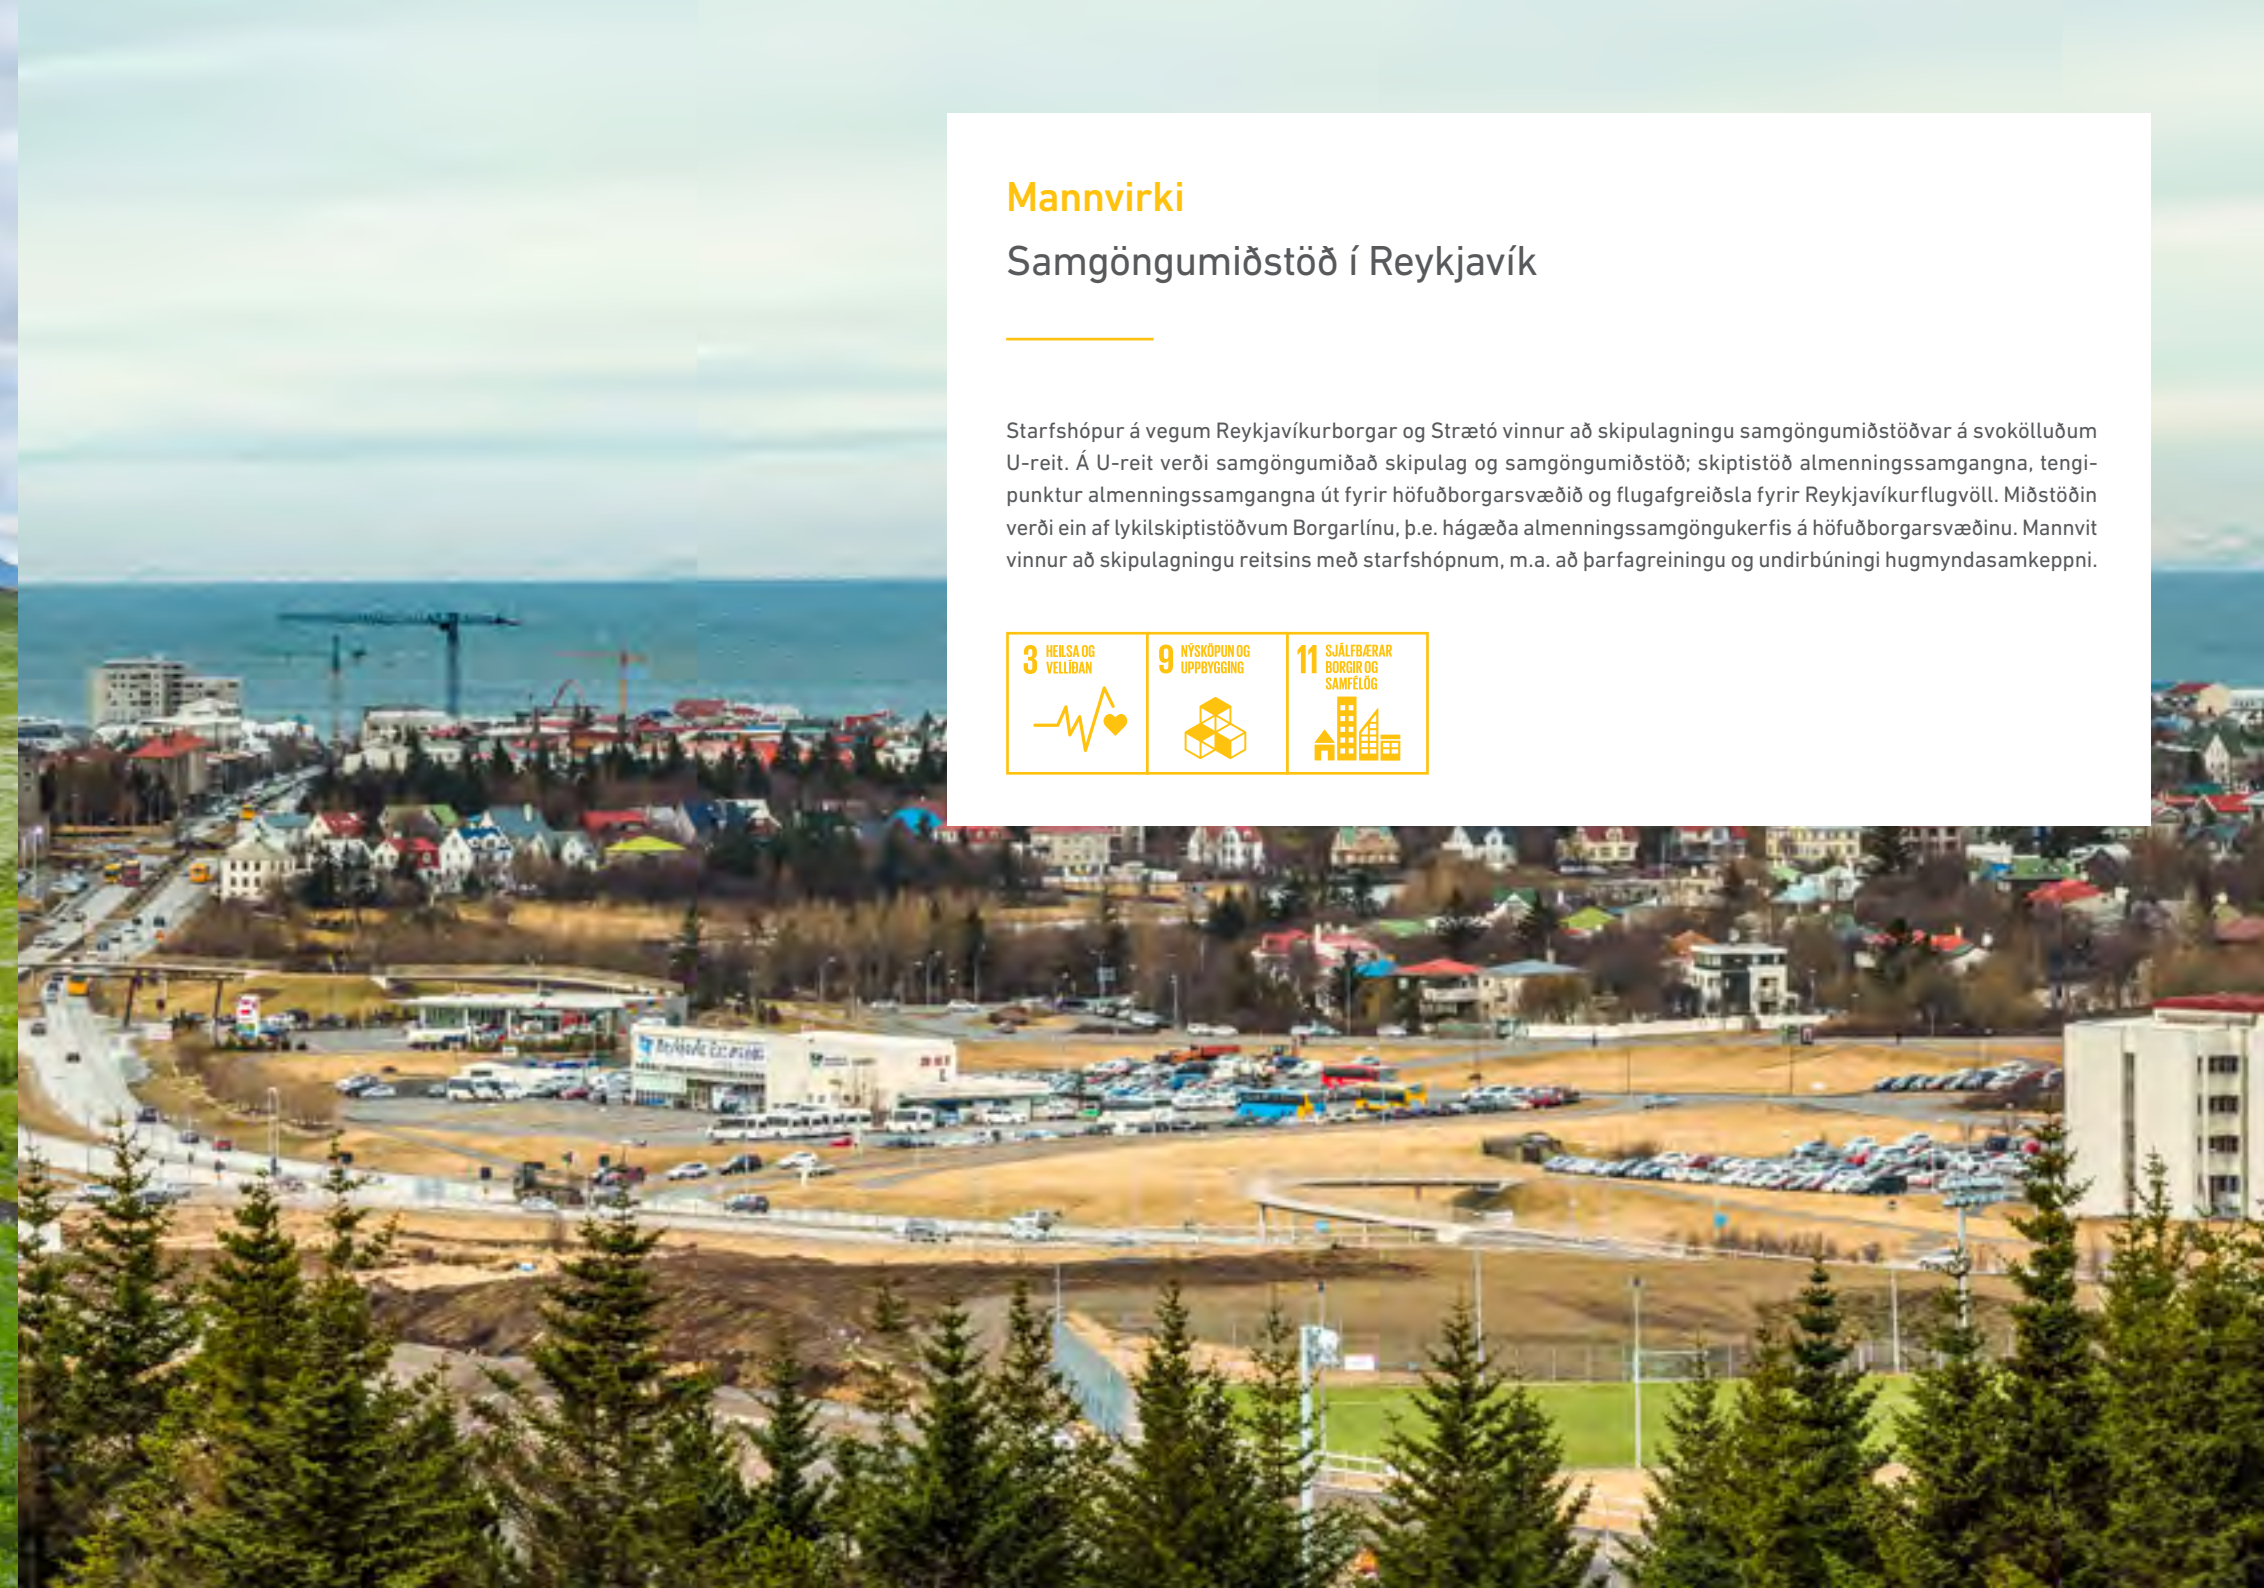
Mannvirki

Samgöngumiðstöð í Reykjavík

Starfshópur á vegum Reykjavíkurborgar og Strætó vinnur að skipulagningu samgöngumiðstöðvar á svokölluðum U-reit. Á U-reit verði samgöngumiðað skipulag og samgöngumiðstöð; skiptistöð almenningssamgangna, tengipunktur almenningssamgangna út fyrir höfuðborgarsvæðið og flugafgreiðsla fyrir Reykjavíkurflugvöll. Miðstöðin verði ein af lykilskiptistöðvum Borgarlínu, þ.e. hágæða almenningssamgöngukerfis á höfuðborgarsvæðinu. Mannvit vinnur að skipulagningu reitsins með starfshópnum, m.a. að þarfagreiningu og undirbúningi hugmyndasamkeppni.

3 HEILSA OG VELLÍÐAN

9 NÝSKÖPUN OG UPPBYGGING

11 SJÁLFBÆRAR BORGIR OG SAMFÉLÖG